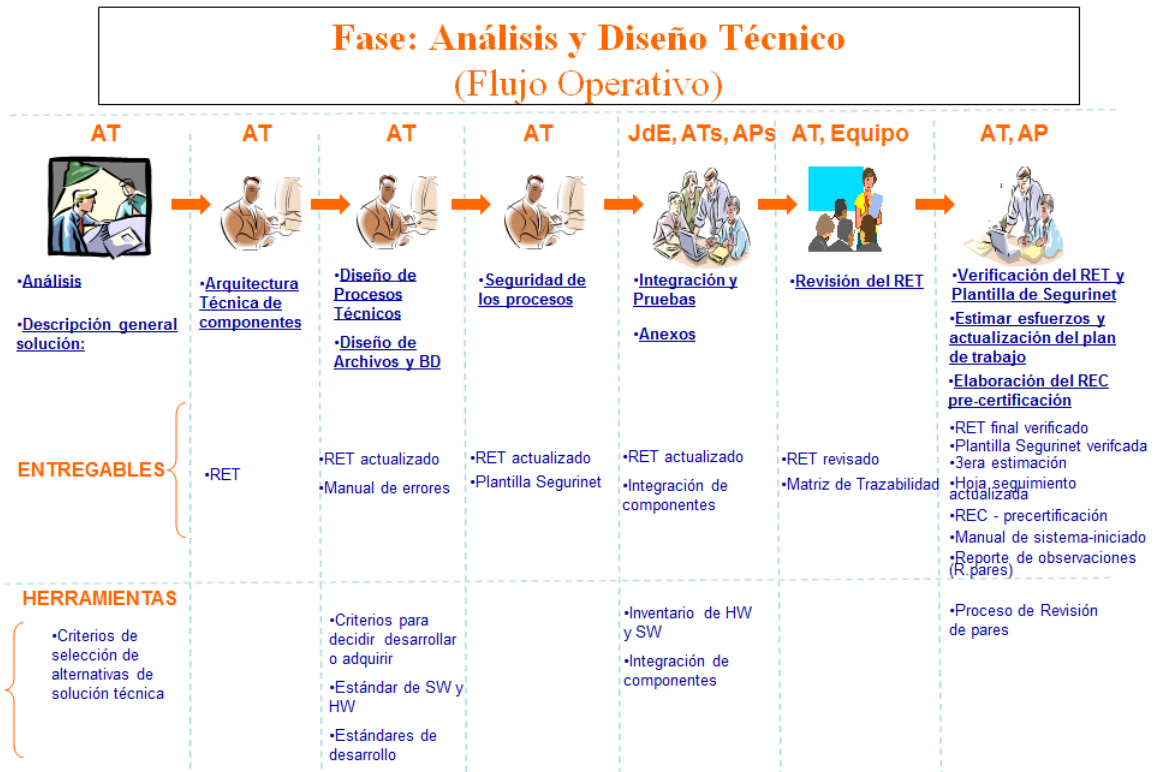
Fase: Análisis y Diseño Técnico
(Flujo Operativo)

AT

•Análisis

•Descripción general solución:

AT

•Arquitectura Técnica de componentes

AT

•Diseño de Procesos Técnicos

•Diseño de Archivos y BD

AT

•Seguridad de los procesos

JdE, ATs, APs

•Integración y Pruebas

•Anexos

AT, Equipo

•Revisión del RET

AT, AP

•Verificación del RET y Plantilla de Segurinet

•Estimar esfuerzos y actualización del plan de trabajo

•Elaboración del REC pre-certificación

ENTREGABLES

•RET

•RET actualizado

•Manual de errores

•RET actualizado

•Plantilla Segurinet

•RET actualizado

•Integración de componentes

•RET revisado

•Matriz de Trazabilidad

•RET final verificado

•Plantilla Segurinet verifcada

•3era estimación

•Hoja seguimiento actualizada

•REC - precertificación

•Manual de sistema-iniciado

•Reporte de observaciones (R.pares)

HERRAMIENTAS

•Criterios de selección de alternativas de solución técnica

•Criterios para decidir desarrollar o adquirir

•Estándar de SW y HW

•Estándares de desarrollo

•Inventario de HW y SW

•Integración de componentes

•Proceso de Revisión de pares